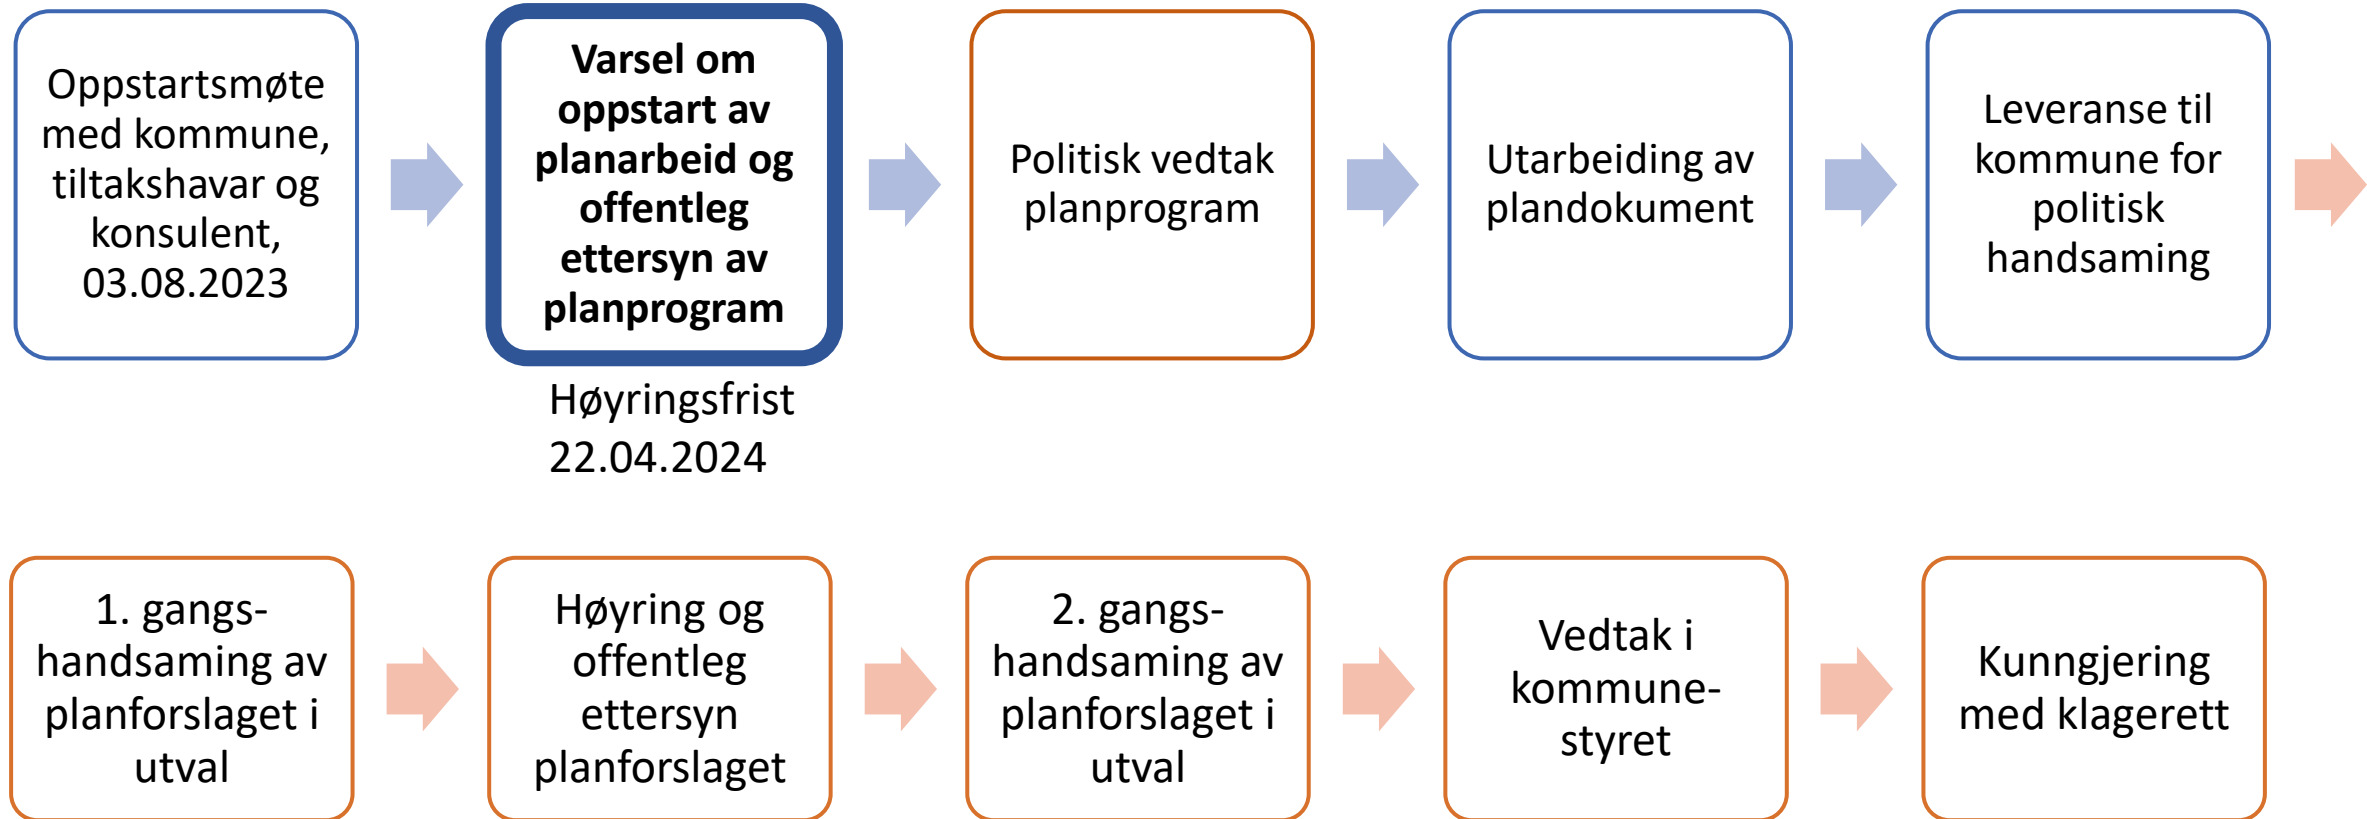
Oppstartsmøte med kommune, tiltakshavar og konsulent, 03.08.2023

Varsel om oppstart av planarbeid og offentleg ettersyn av planprogram

Høyringsfrist 22.04.2024

Politisk vedtak planprogram

Utarbeiding av plandokument

Leveranse til kommune for politisk handsaming

1. gangs-handsaming av planforslaget i utval

Høyring og offentleg ettersyn planforslaget

2. gangs-handsaming av planforslaget i utval

Vedtak i kommune-styret

Kunngjering med klagerett